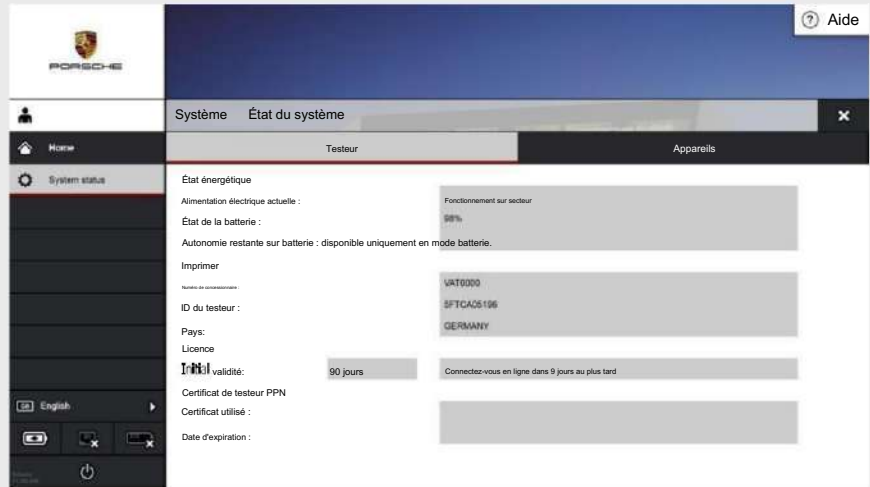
PORSCHE

Aide

Système État du système

Home

System status

Testeur

Appareils

État énergétique

Alimentation électrique actuelle :

Fonctionnement sur secteur

État de la batterie :

98%

Autonomie restante sur batterie : disponible uniquement en mode batterie.

Imprimer

Numéro de concessionnaire :

VAT0000

ID du testeur :

SFTCA05196

Pays:

GERMANY

Licence

Initial validité:

90 jours

Connectez-vous en ligne dans 9 jours au plus tard

Certificat de testeur PPN

Certificat utilisé :

Date d'expiration :

English